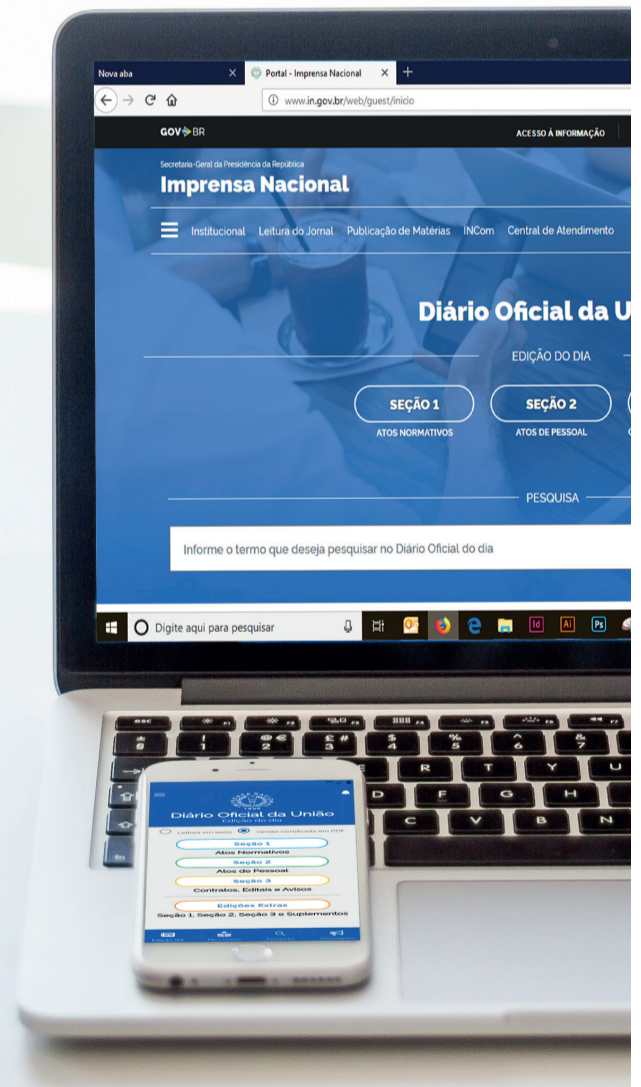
Nova aba ×
Portal - Imprensa Nacional ×
www.in.gov.br/web/guest/inicio

GOV BR
ACESSO À INFORMAÇÃO

Secretaria-Geral da Presidência da República
Imprensa Nacional

Institucional Leitura do Jornal Publicação de Matérias INCom Central de Atendimento

Diário Oficial da U

EDIÇÃO DO DIA

SEÇÃO 1
ATOS NORMATIVOS

SEÇÃO 2
ATOS DE PESSOAL

PESQUISA

Informe o termo que deseja pesquisar no Diário Oficial do dia

Digite aqui para pesquisar

Diário Oficial da União
Edição do dia
Leitura em Web Versão Certificada em PDF
Seção 1
Atos Normativos
Seção 2
Atos de Pessoal
Seção 3
Contratos, Editais e Avisos
Edições Extras
Seção 1, Seção 2, Seção 3 e Suplementos